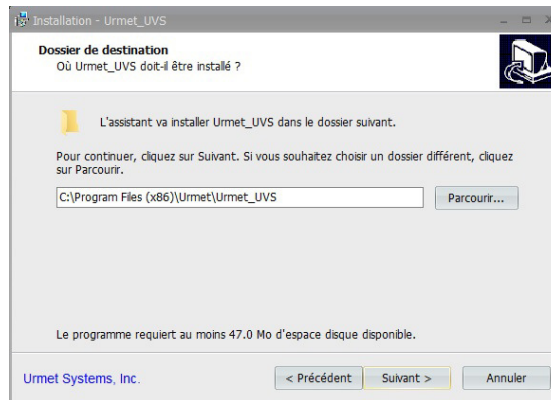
Installation - Urmet_UVS

Dossier de destination
Où Urmet_UVS doit-il être installé ?

L'assistant va installer Urmet_UVS dans le dossier suivant.

Pour continuer, cliquez sur Suivant. Si vous souhaitez choisir un dossier différent, cliquez sur Parcourir.

C:\Program Files (x86)\Urmet\Urmet_UVS

Parcourir...

Le programme requiert au moins 47.0 Mo d'espace disque disponible.

Urmet Systems, Inc.

< Précédent

Suivant >

Annuler